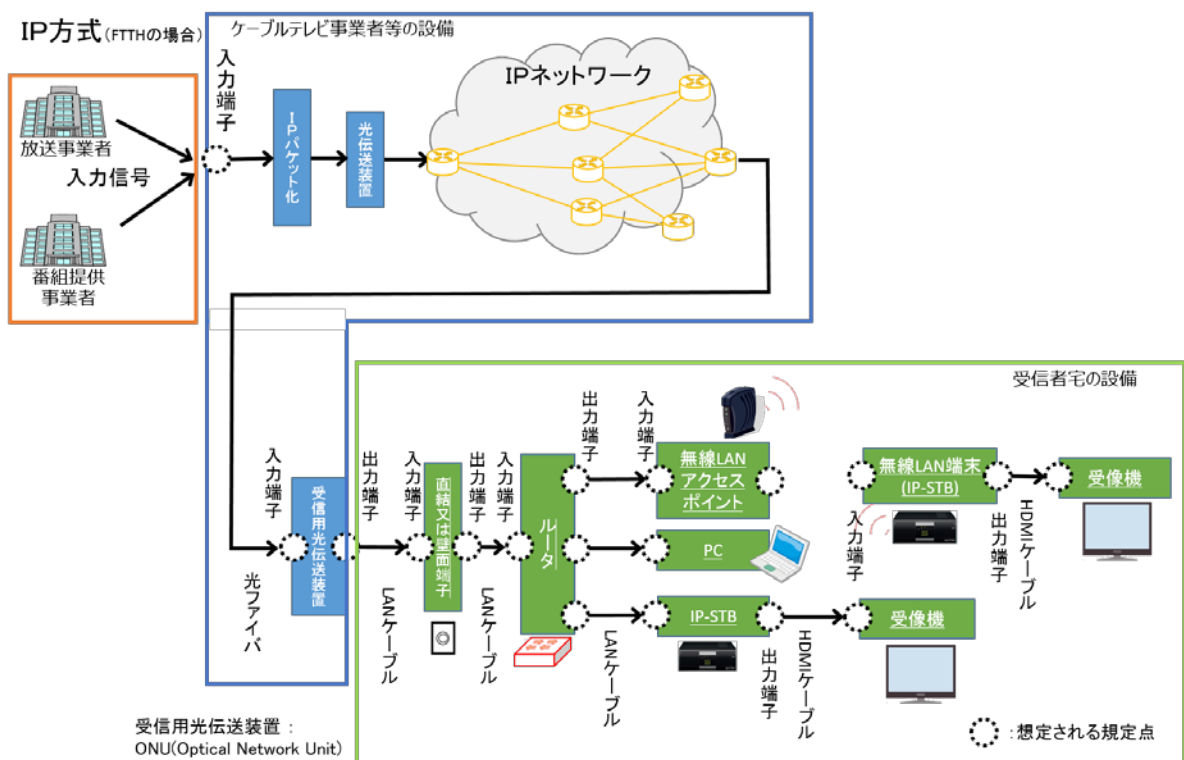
IP方式(FTTHの場合)

放送事業者

入力信号

番組提供事業者

ケーブルテレビ事業者等の設備

入力端子

IPパケット化

光伝送装置

IPネットワーク

受信者宅の設備

入力端子

受信用光伝送装置

光ファイバ

出力端子

LANケーブル

入力端子

直結又は壁面端子

出力端子

LANケーブル

入力端子

ルータ

出力端子

入力端子

無線LANアクセスポイント

PC

IP-STB

LANケーブル

出力端子

HDMIケーブル

受像機

無線LAN端末(IP-STB)

入力端子

出力端子

HDMIケーブル

受像機

:想定される規定点

受信用光伝送装置:
ONU(Optical Network Unit)